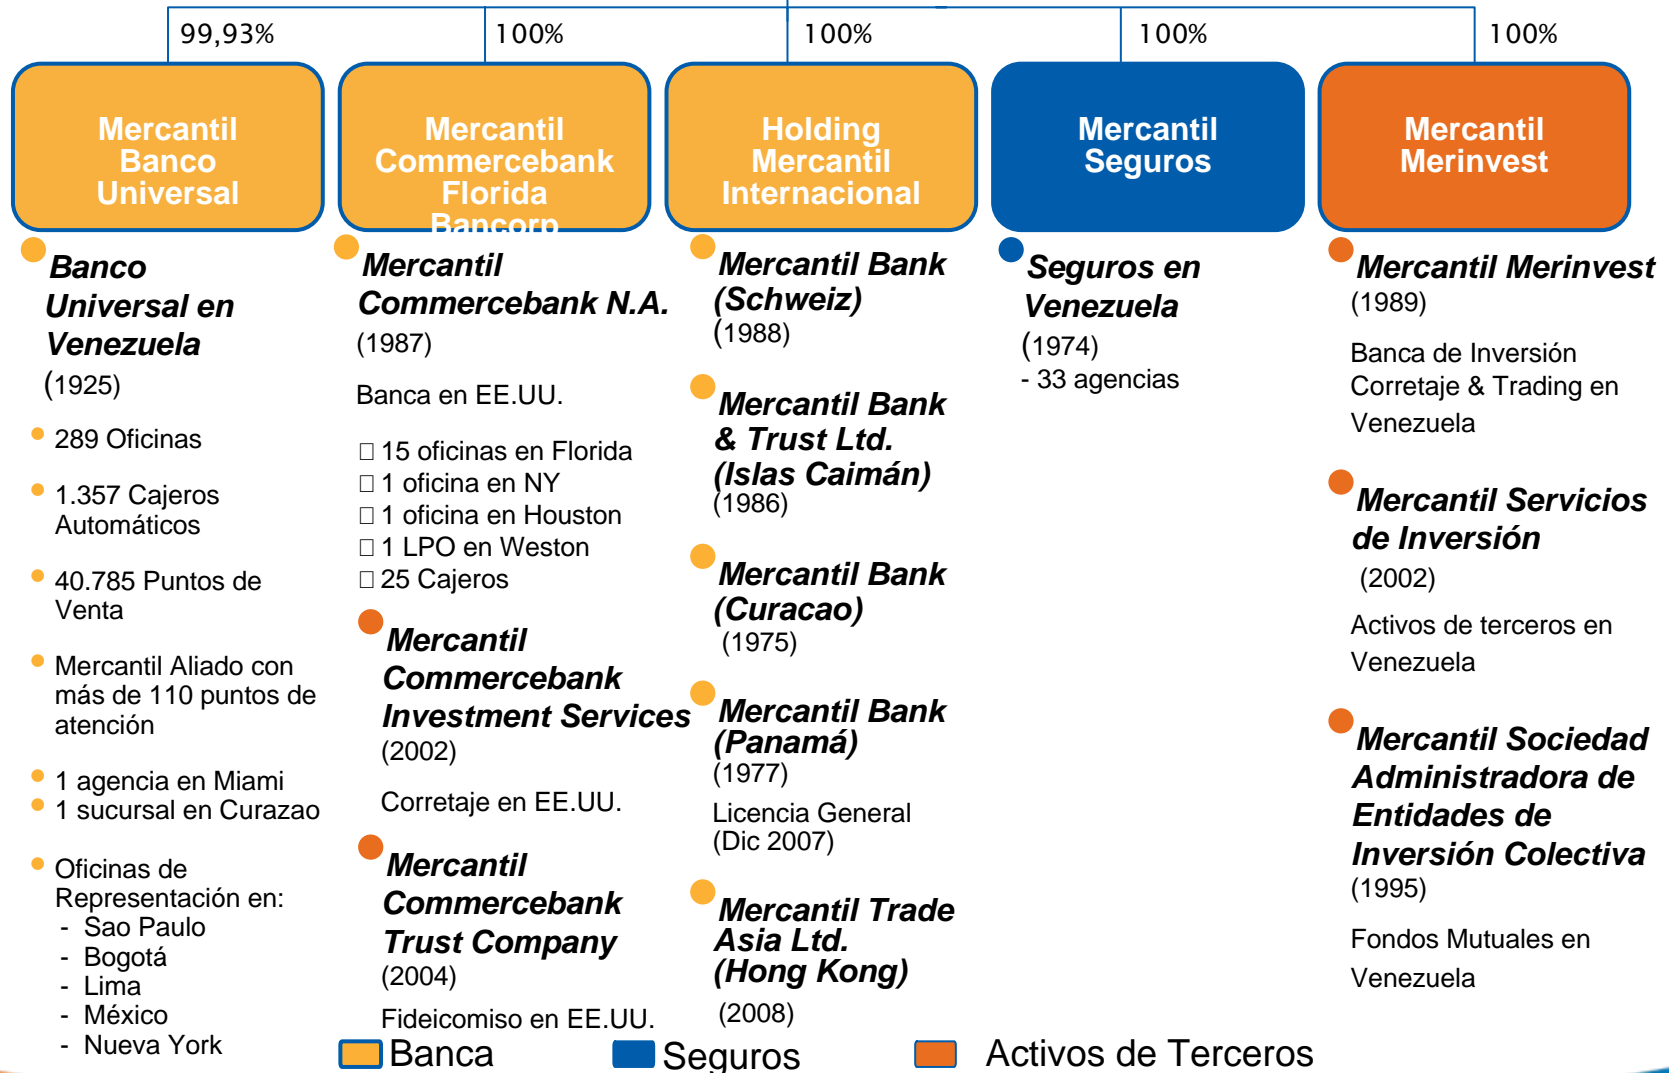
99,93%

Mercantil Banco Universal

Banco Universal en Venezuela
(1925)

289 Oficinas

1.357 Cajeros Automáticos

40.785 Puntos de Venta

Mercantil Aliado con más de 110 puntos de atención

1 agencia en Miami
1 sucursal en Curazao

Oficinas de Representación en:
- Sao Paulo
- Bogotá
- Lima
- México
- Nueva York

100%

Mercantil Commercebank Florida Bancorp

Mercantil Commercebank N.A.
(1987)

Banca en EE.UU.

□ 15 oficinas en Florida
□ 1 oficina en NY
□ 1 oficina en Houston
□ 1 LPO en Weston
□ 25 Cajeros

Mercantil Commercebank Investment Services
(2002)

Corretaje en EE.UU.

Mercantil Commercebank Trust Company
(2004)

Fideicomiso en EE.UU.

100%

Holding Mercantil Internacional

Mercantil Bank (Schweiz)
(1988)

Mercantil Bank & Trust Ltd. (Islas Caimán)
(1986)

Mercantil Bank (Curacao)
(1975)

Mercantil Bank (Panamá)
(1977)
Licencia General (Dic 2007)

Mercantil Trade Asia Ltd. (Hong Kong)
(2008)

100%

Mercantil Seguros

Seguros en Venezuela
(1974)
- 33 agencias

100%

Mercantil Merinvest

Mercantil Merinvest
(1989)

Banca de Inversión Corretaje & Trading en Venezuela

Mercantil Servicios de Inversión
(2002)

Activos de terceros en Venezuela

Mercantil Sociedad Administradora de Entidades de Inversión Colectiva
(1995)

Fondos Mutuales en Venezuela

Banca Seguros Activos de Terceros